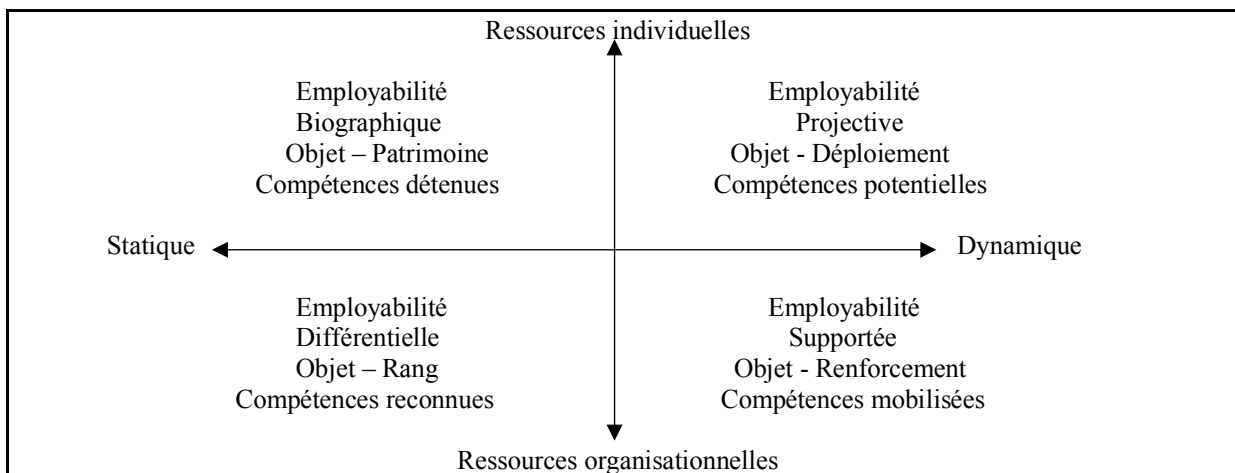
Ressources individuelles

Employabilité
Biographique
Objet – Patrimoine
Compétences détenues

Employabilité
Projective
Objet - Déploiement
Compétences potentielles

Statique

Dynamique

Employabilité
Différentielle
Objet – Rang
Compétences reconnues

Employabilité
Supportée
Objet - Renforcement
Compétences mobilisées

Ressources organisationnelles